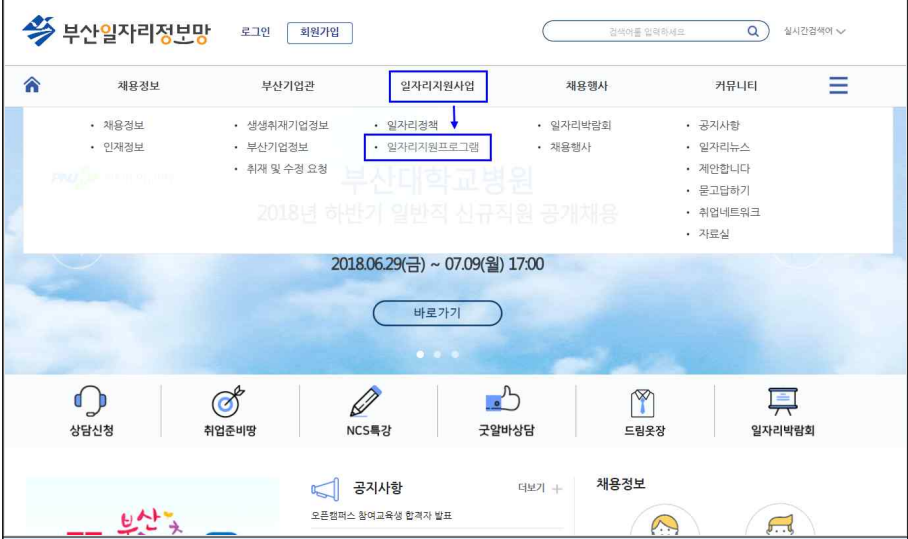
부산일자리정보망 로그인 회원가입

검색어를 입력하세요

실시간검색어

채용정보 부산기업관 일자리지원사업 채용행사 커뮤니티

· 채용정보
· 인재정보

· 생생취재기업정보
· 부산기업정보
· 취재 및 수정 요청

· 일자리정책
· 일자리지원프로그램

· 일자리박람회
· 채용행사

· 공지사항
· 일자리뉴스
· 제안합니다
· 묻고답하기
· 취업네트워크
· 자료실

부산대학교병원
2018년 하반기 일반직 신규직원 공개채용

2018.06.29(금) ~ 07.09(월) 17:00

바로가기

상담신청 취업준비팡 NCS특강 굿알바상담 드림옷장 일자리박람회

공지사항 더보기 +

오픈캠퍼스 참여교육생 합격자 발표

채용정보

부산